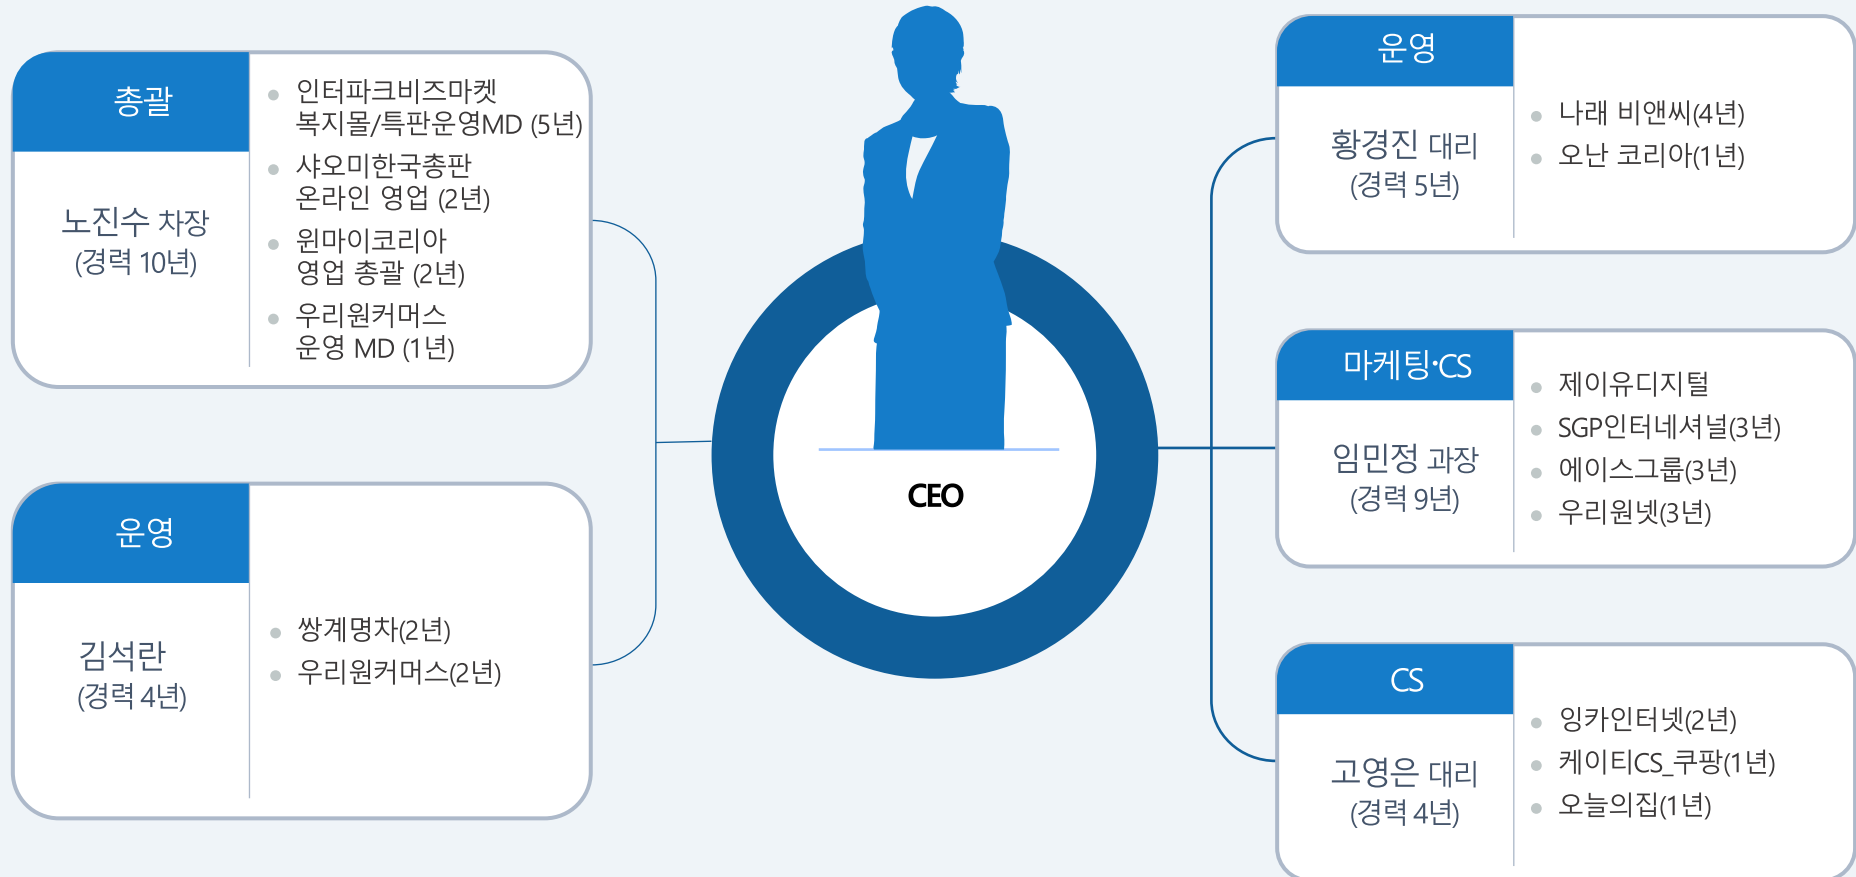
총괄

노진수 차장
(경력 10년)

인터파크비즈마켓 복지몰/특판운영MD (5년)
샤오미한국총판 온라인 영업 (2년)
윈마이코리아 영업 총괄 (2년)
우리원커머스 운영 MD (1년)

운영

김석란
(경력 4년)

쌍계명차(2년)
우리원커머스(2년)

CEO

운영

황경진 대리
(경력 5년)

나래 비앤씨(4년)
오난 코리아(1년)

마케팅·CS

임민정 과장
(경력 9년)

제이유디지털
SGP인터내셔널(3년)
에이스그룹(3년)
우리원넷(3년)

CS

고영은 대리
(경력 4년)

잉카인터넷(2년)
케이티CS_쿠팡(1년)
오늘의집(1년)